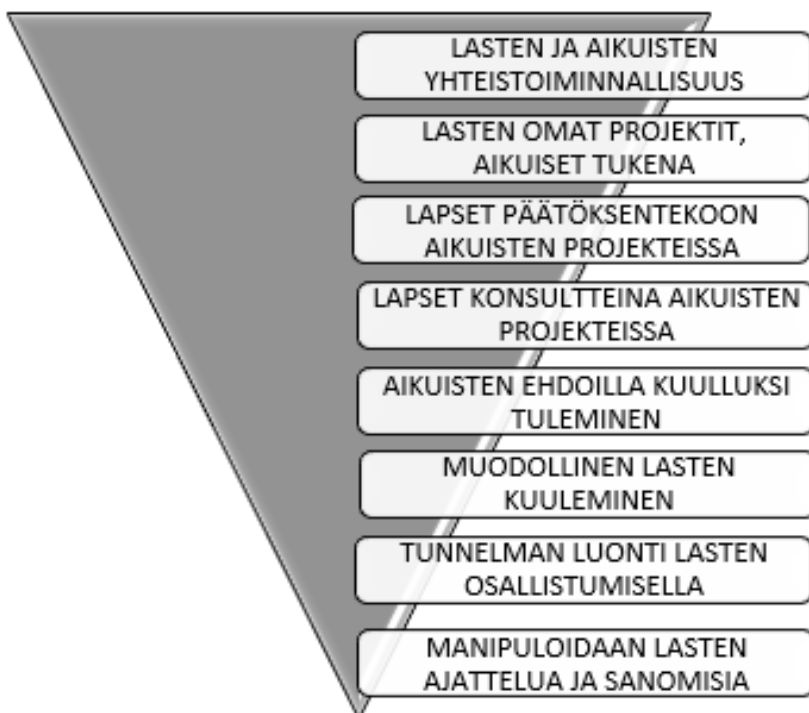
LASTEN JA AIKUISTEN YHTEISTOIMINNALLISUUS

LASTEN OMAT PROJEKTIT, AIKUISET TUKENA

LAPSET PÄÄTÖKSENTEKOON AIKUISTEN PROJEKTEISSA

LAPSET KONSULTTEINA AIKUISTEN PROJEKTEISSA

AIKUISTEN EHDOILLA KUULLUKSI TULEMINEN

MUODOLLINEN LASTEN KUULEMINEN

TUNNELMAN LUONTI LASTEN OSALLISTUMISELLA

MANIPULOIDAAN LASTEN AJATTELUA JA SANOMISIA